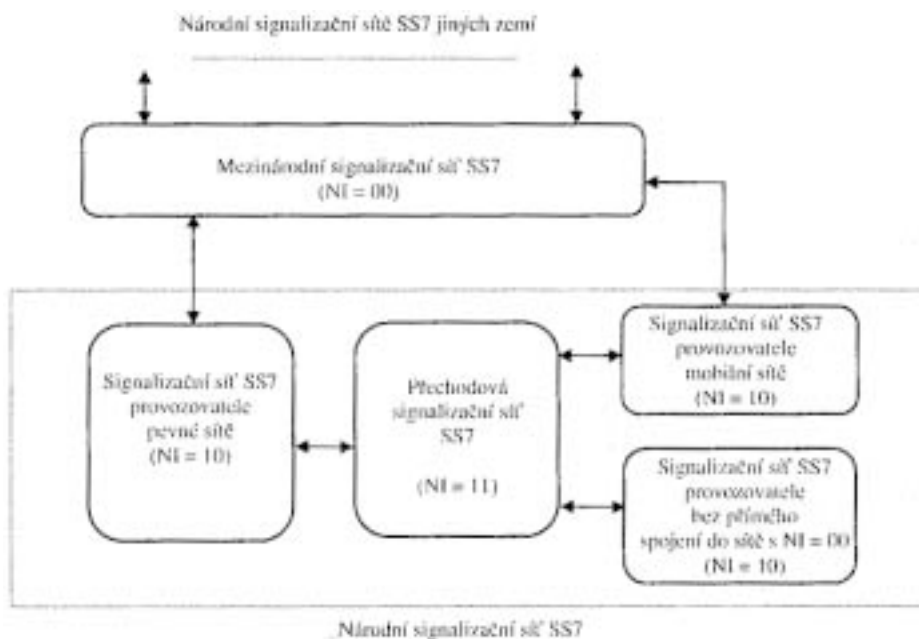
Národní signalizační sítě SS7 jiných zemí

Mezinárodní signalizační síť SS7
(NI = 00)

Signalizační síť SS7
provozovatele
pevné sítě
(NI = 10)

Přechodová
signalizační síť
SS7

(NI = 11)

Signalizační síť SS7
provozovatele
mobilní sítě
(NI = 10)

Signalizační síť SS7
provozovatele
bez přímého
spojení do sítě s NI = 00
(NI = 10)

Národní signalizační síť SS7